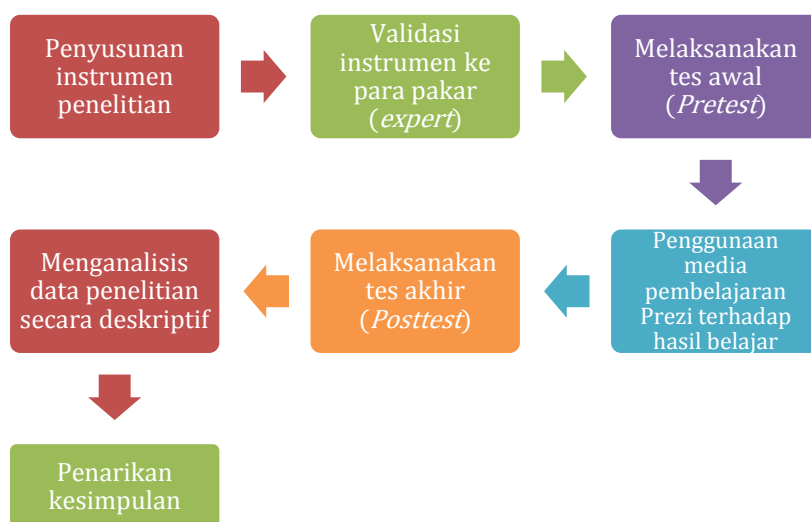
Penyusunan instrumen penelitian

Validasi instrumen ke para pakar (*expert*)

Melaksanakan tes awal (*Pretest*)

Penggunaan media pembelajaran Prezi terhadap hasil belajar

Melaksanakan tes akhir (*Posttest*)

Menganalisis data penelitian secara deskriptif

Penarikan kesimpulan